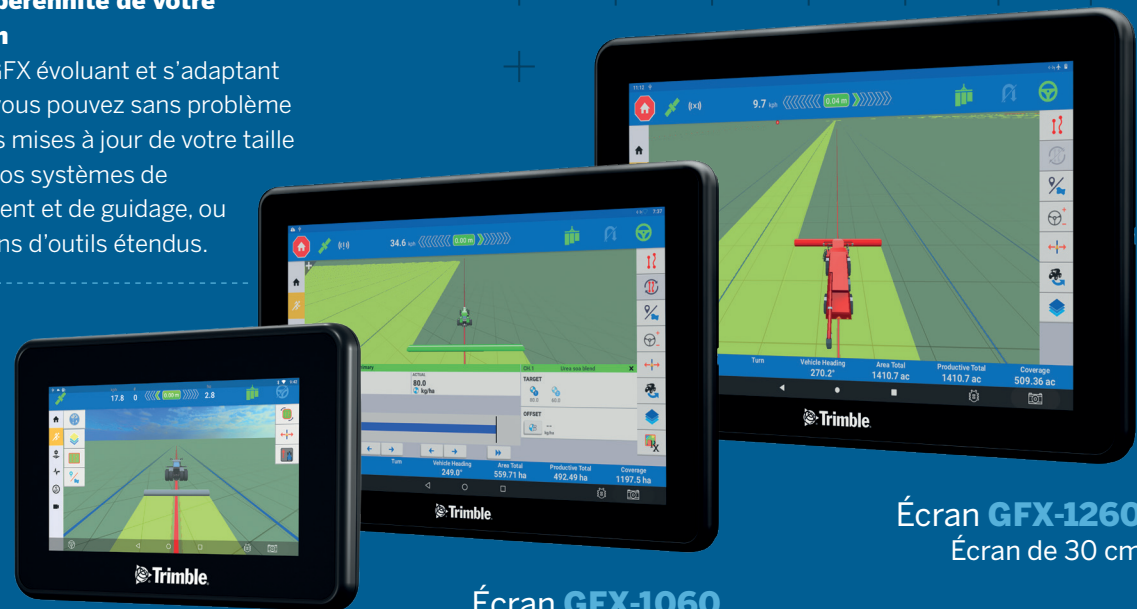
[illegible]érennité de votre
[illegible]n

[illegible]GFX évoluant et s'adaptant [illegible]vous pouvez sans problème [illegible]s mises à jour de votre taille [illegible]os systèmes de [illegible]ent et de guidage, ou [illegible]ns d'outils étendus.

17.8 0 0.00 m 2.8

Trimble

34.6 kph 0.00 m

ACTUAL
80.0
kg/ha

TARGET

OFFSET

Turn
Vehicle Heading
249.0°
Area Total
559.71 ha
Productive Total
492.49 ha
Coverage
1197.5 ha

Trimble

9.7 kph 0.04 m

Turn
Vehicle Heading
270.2°
Area Total
1410.7 ac
Productive Total
1410.7 ac
Coverage
509.36 ac

Trimble

Écran GFX-1260
Écran de 30 cm

Écran GFX-1060